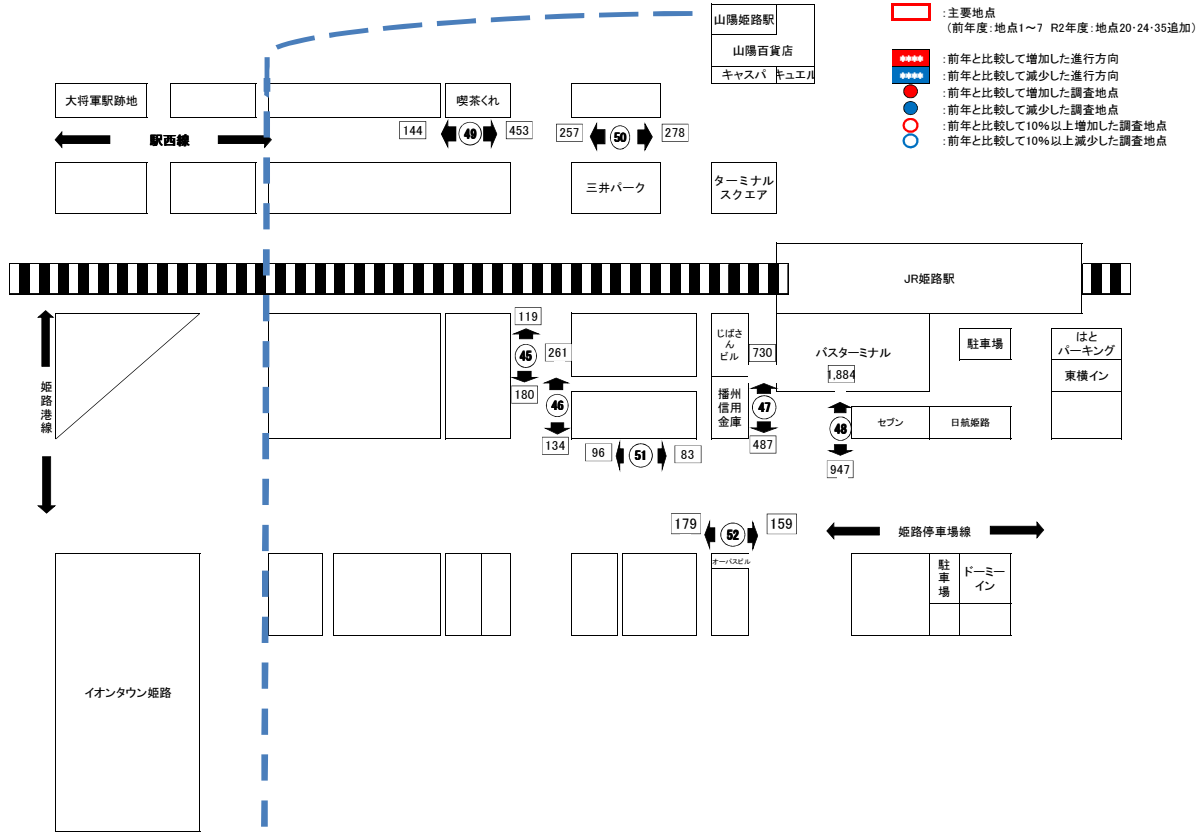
山陽姫路駅
山陽百貨店
キャスパ
キュエル

: 主要地点
(前年度：地点1～7　R2年度：地点20･24･35追加)
: 前年と比較して増加した進行方向
: 前年と比較して減少した進行方向
: 前年と比較して増加した調査地点
: 前年と比較して減少した調査地点
: 前年と比較して10%以上増加した調査地点
: 前年と比較して10%以上減少した調査地点

大将軍駅跡地
喫茶くれ
144
49
453
257
50
278
駅西線
三井パーク
ターミナルスクエア
JR姫路駅
姫路港線
119
45
261
180
46
134
96
51
83
じばさんビル
730
バスターミナル
1,884
播州信用金庫
47
487
48
947
セブン
日航姫路
駐車場
はとパーキング
東横イン
179
52
159
オーバスビル
姫路停車場線
駐車場
ドーミーイン
イオンタウン姫路